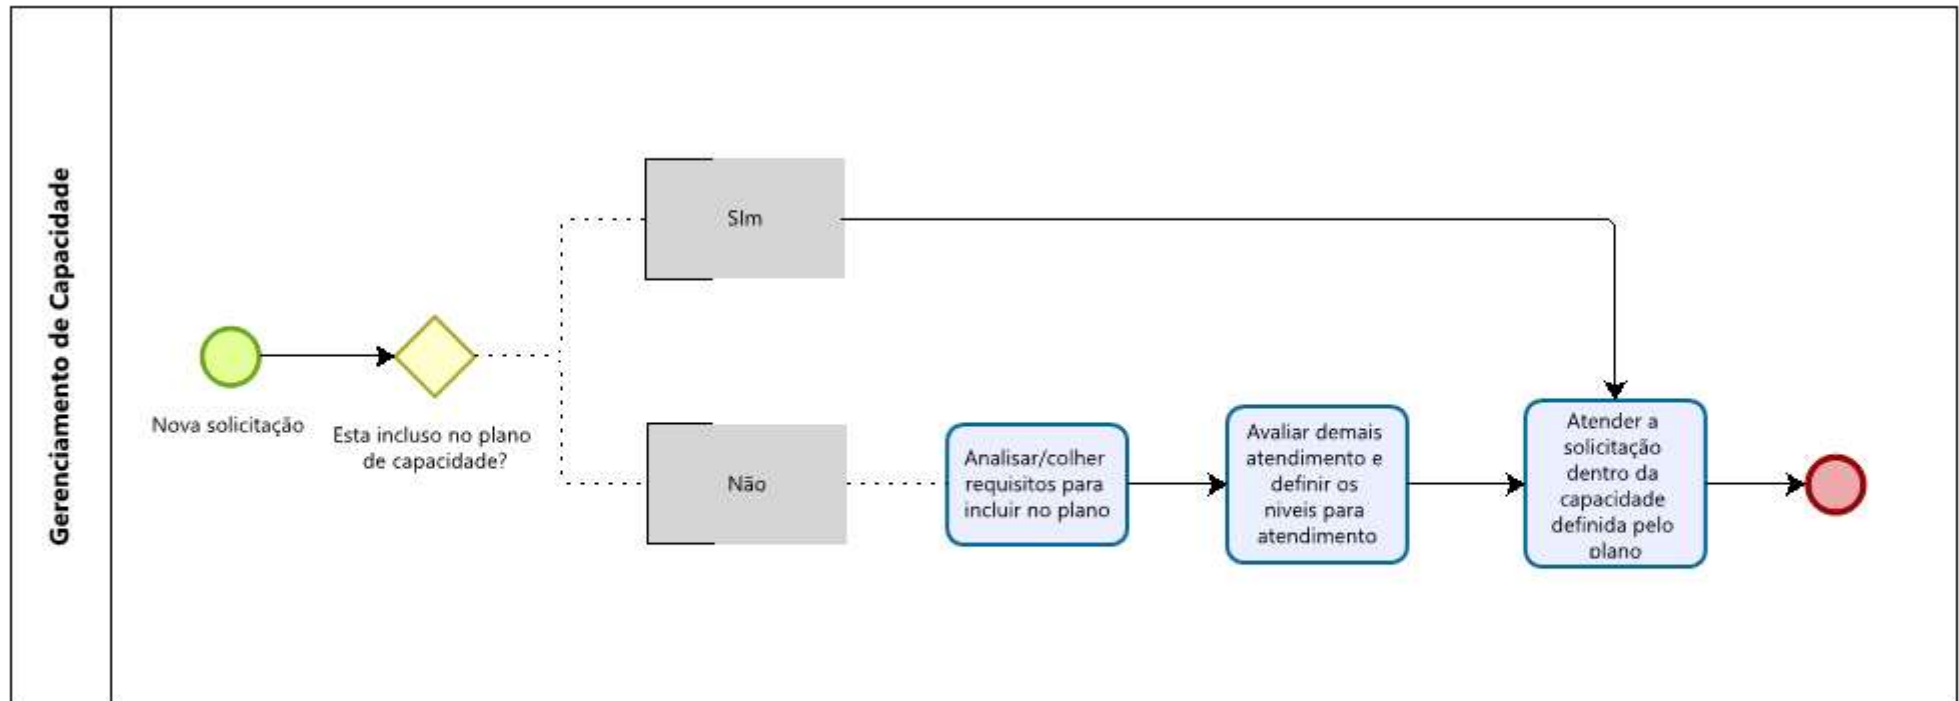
Gerenciamento de Capacidade

Nova solicitação

Esta incluso no plano de capacidade?

SIm

Não

Analisar/colher requisitos para incluir no plano

Avaliar demais atendimento e definir os niveis para atendimento

Atender a solicitação dentro da capacidade definida pelo plano